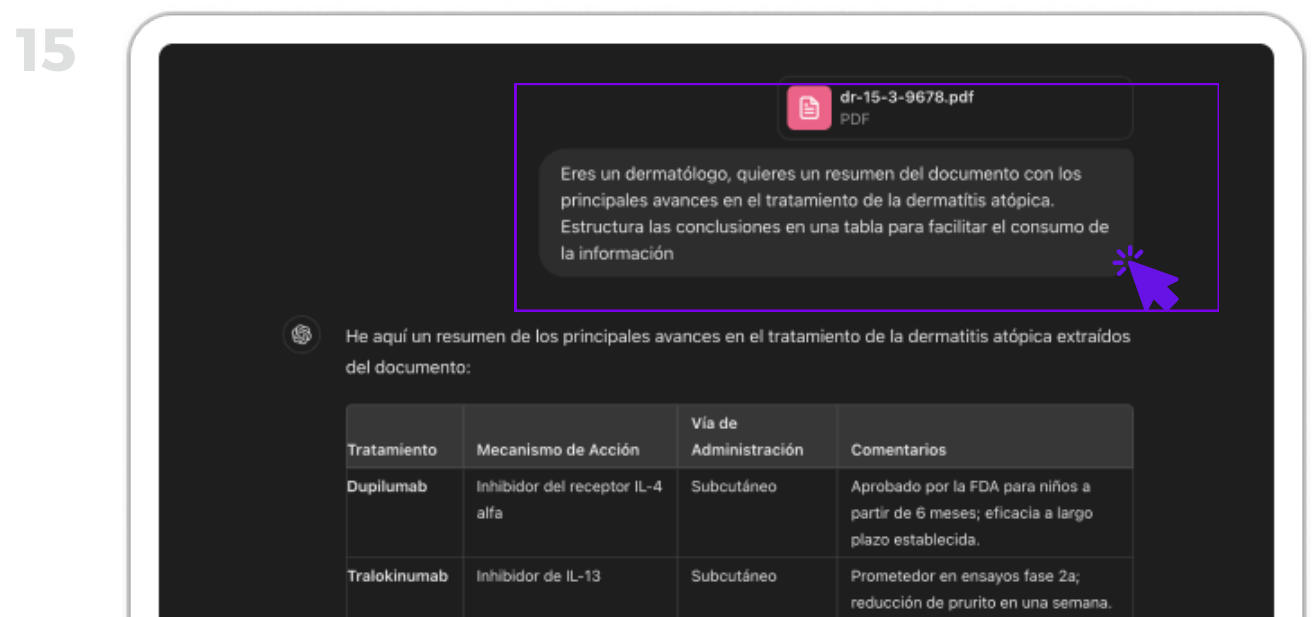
15

dr-15-3-9678.pdf
PDF

Eres un dermatólogo, quieres un resumen del documento con los principales avances en el tratamiento de la dermatítis atópica. Estructura las conclusiones en una tabla para facilitar el consumo de la información

He aquí un resumen de los principales avances en el tratamiento de la dermatitis atópica extraídos del documento:

| Tratamiento | Mecanismo de Acción | Vía de Administración | Comentarios |
|---|---|---|---|
| Dupilumab | Inhibidor del receptor IL-4 alfa | Subcutáneo | Aprobado por la FDA para niños a partir de 6 meses; eficacia a largo plazo establecida. |
| Tralokinumab | Inhibidor de IL-13 | Subcutáneo | Prometedor en ensayos fase 2a; reducción de prurito en una semana. |